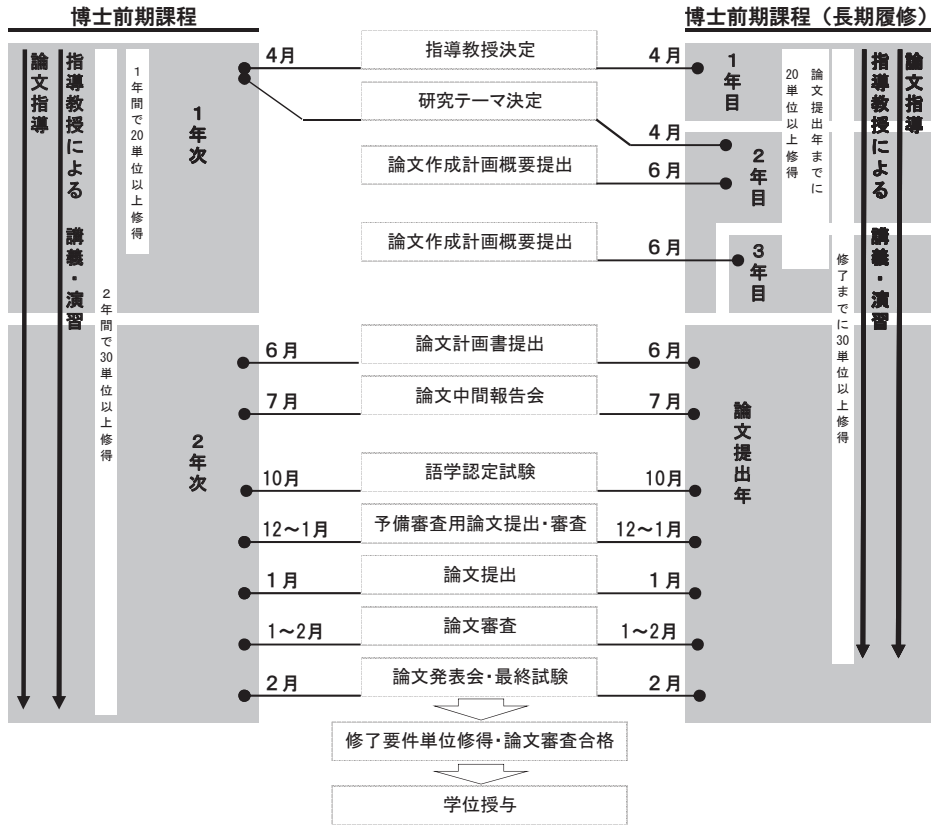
博士前期課程

博士前期課程（長期履修）

論文指導

指導教授による　講義・演習

1年間で20単位以上修得

2年間で30単位以上修得

1年次

2年次

4月

指導教授決定

4月

研究テーマ決定

4月

論文作成計画概要提出

6月

論文作成計画概要提出

6月

1年目

2年目

3年目

論文提出年までに20単位以上修得

修了までに30単位以上修得

指導教授による　講義・演習

論文指導

6月

論文計画書提出

6月

7月

論文中間報告会

7月

論文提出年

10月

語学認定試験

10月

12～1月

予備審査用論文提出・審査

12～1月

1月

論文提出

1月

1～2月

論文審査

1～2月

2月

論文発表会・最終試験

2月

修了要件単位修得・論文審査合格

学位授与